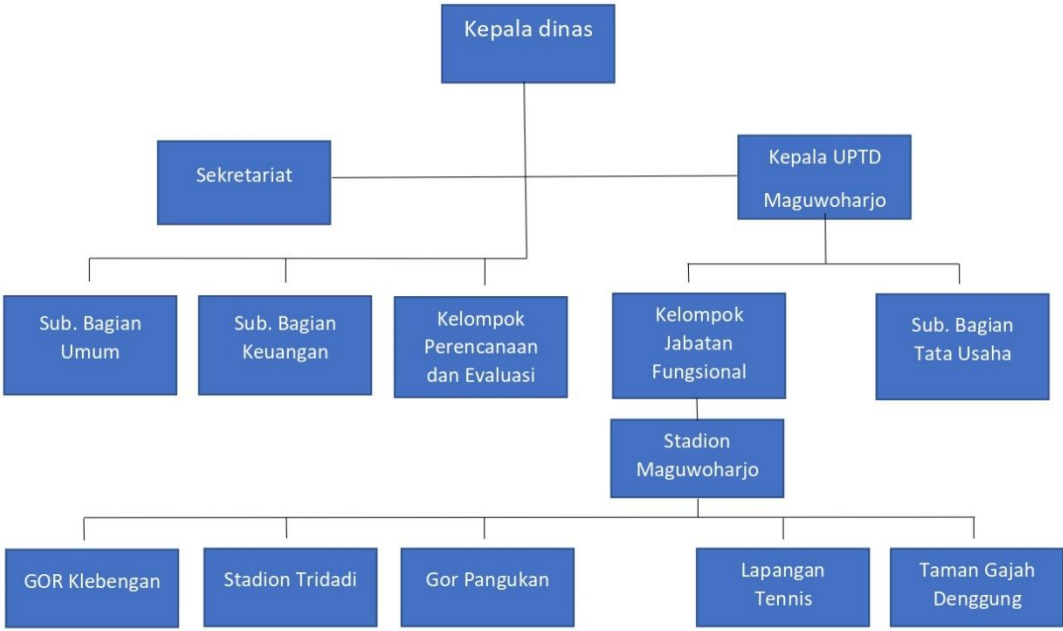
Kepala dinas

Sekretariat

Kepala UPTD Maguwoharjo

Sub. Bagian Umum

Sub. Bagian Keuangan

Kelompok Perencanaan dan Evaluasi

Kelompok Jabatan Fungsional

Sub. Bagian Tata Usaha

Stadion Maguwoharjo

GOR Klebengan

Stadion Tridadi

Gor Pangukan

Lapangan Tennis

Taman Gajah Denggung